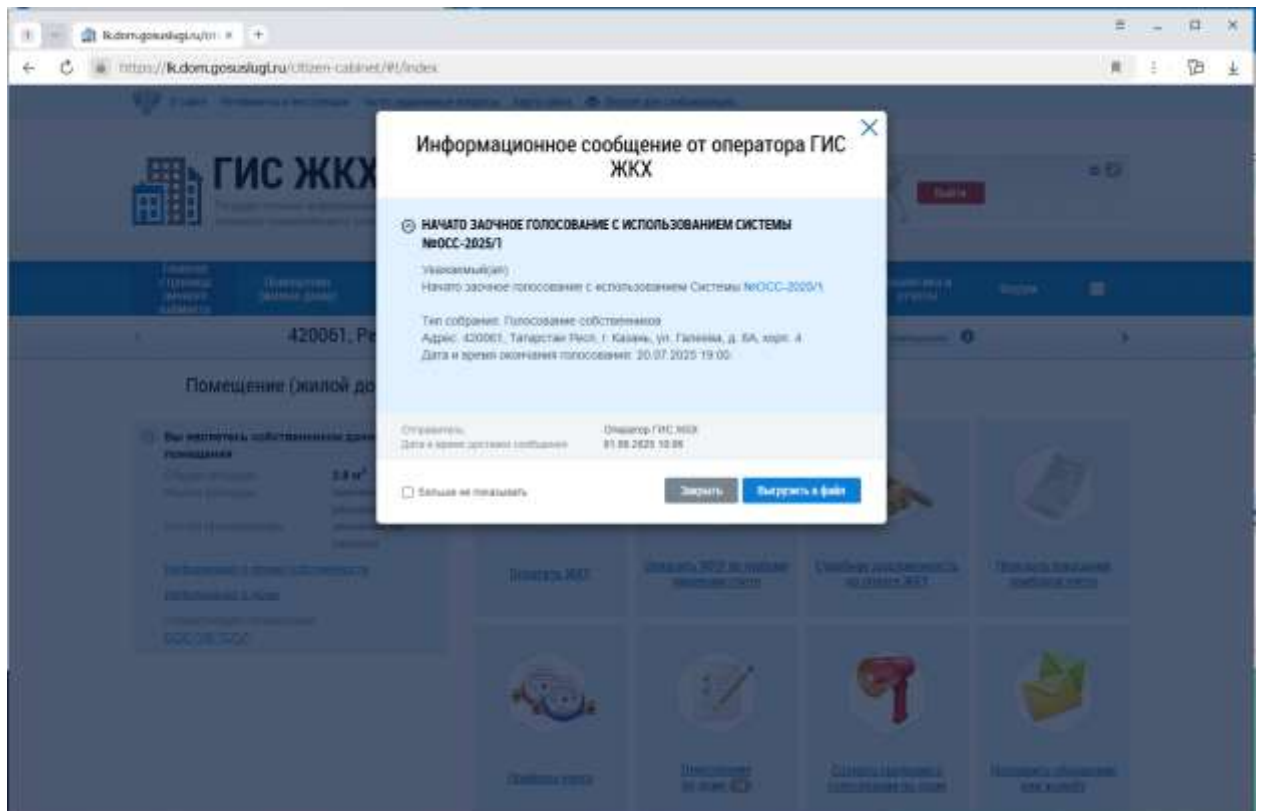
lk.dom.gosuslugi.ru/ci ×

https://lk.dom.gosuslugi.ru/citizen-cabinet/#!/index

ГИС ЖКХ

420061, Ре

Помещение (жилой до

Информационное сообщение от оператора ГИС ЖКХ

НАЧАТО ЗАОЧНОЕ ГОЛОСОВАНИЕ С ИСПОЛЬЗОВАНИЕМ СИСТЕМЫ №ОСС-2025/1

Уважаемый(ая)
Начато заочное голосование с использованием Системы №ОСС-2025/1

Тип собрания: Голосование собственников
Адрес: 420061, Татарстан Респ, г. Казань, ул. Галеева, д. 8А, корп. 4
Дата и время окончания голосования: 20.07.2025 19:00

Отправитель: Оператор ГИС ЖКХ
Дата и время доставки сообщения: 01.08.2025 10:06

Больше не показывать

Закрыть

Выгрузить в файл

Войти

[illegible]